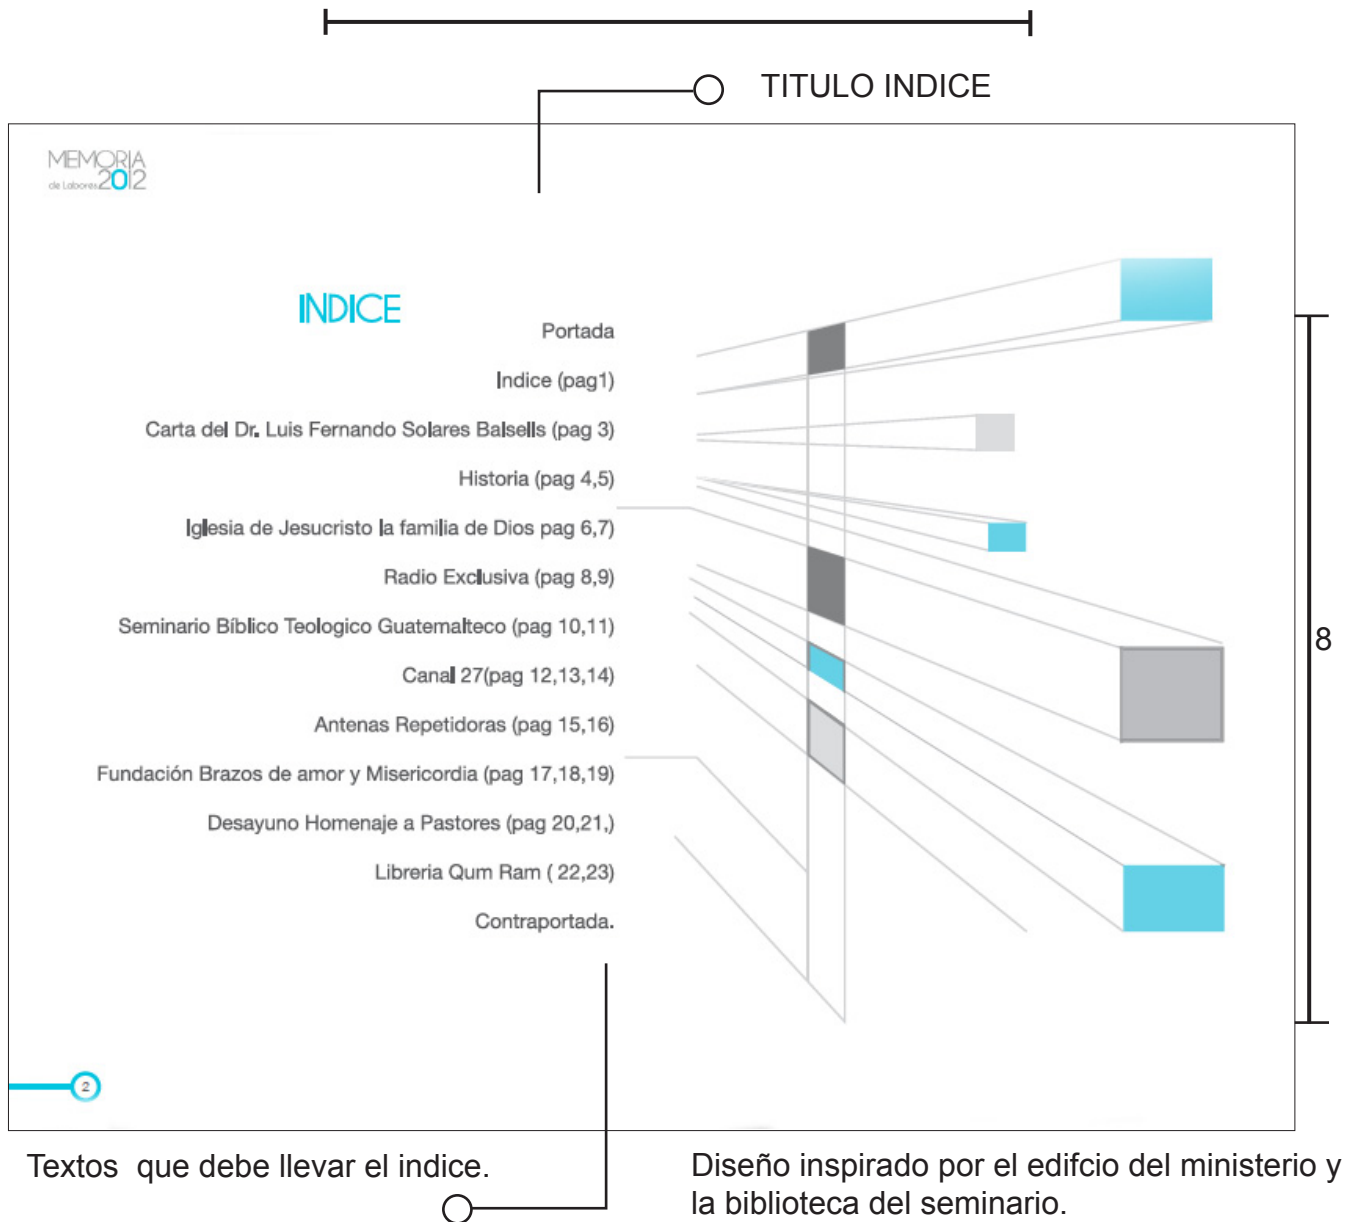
TITULO INDICE

MEMORIA
de Labores 2012

INDICE

Portada

Indice (pag1)

Carta del Dr. Luis Fernando Solares Balsells (pag 3)

Historia (pag 4,5)

Iglesia de Jesucristo la familia de Dios pag 6,7)

Radio Exclusiva (pag 8,9)

Seminario Bíblico Teologico Guatemalteco (pag 10,11)

Canal 27(pag 12,13,14)

Antenas Repetidoras (pag 15,16)

Fundación Brazos de amor y Misericordia (pag 17,18,19)

Desayuno Homenaje a Pastores (pag 20,21,)

Libreria Qum Ram ( 22,23)

Contraportada.

8

2

Textos que debe llevar el indice.

Diseño inspirado por el edifcio del ministerio y la biblioteca del seminario.